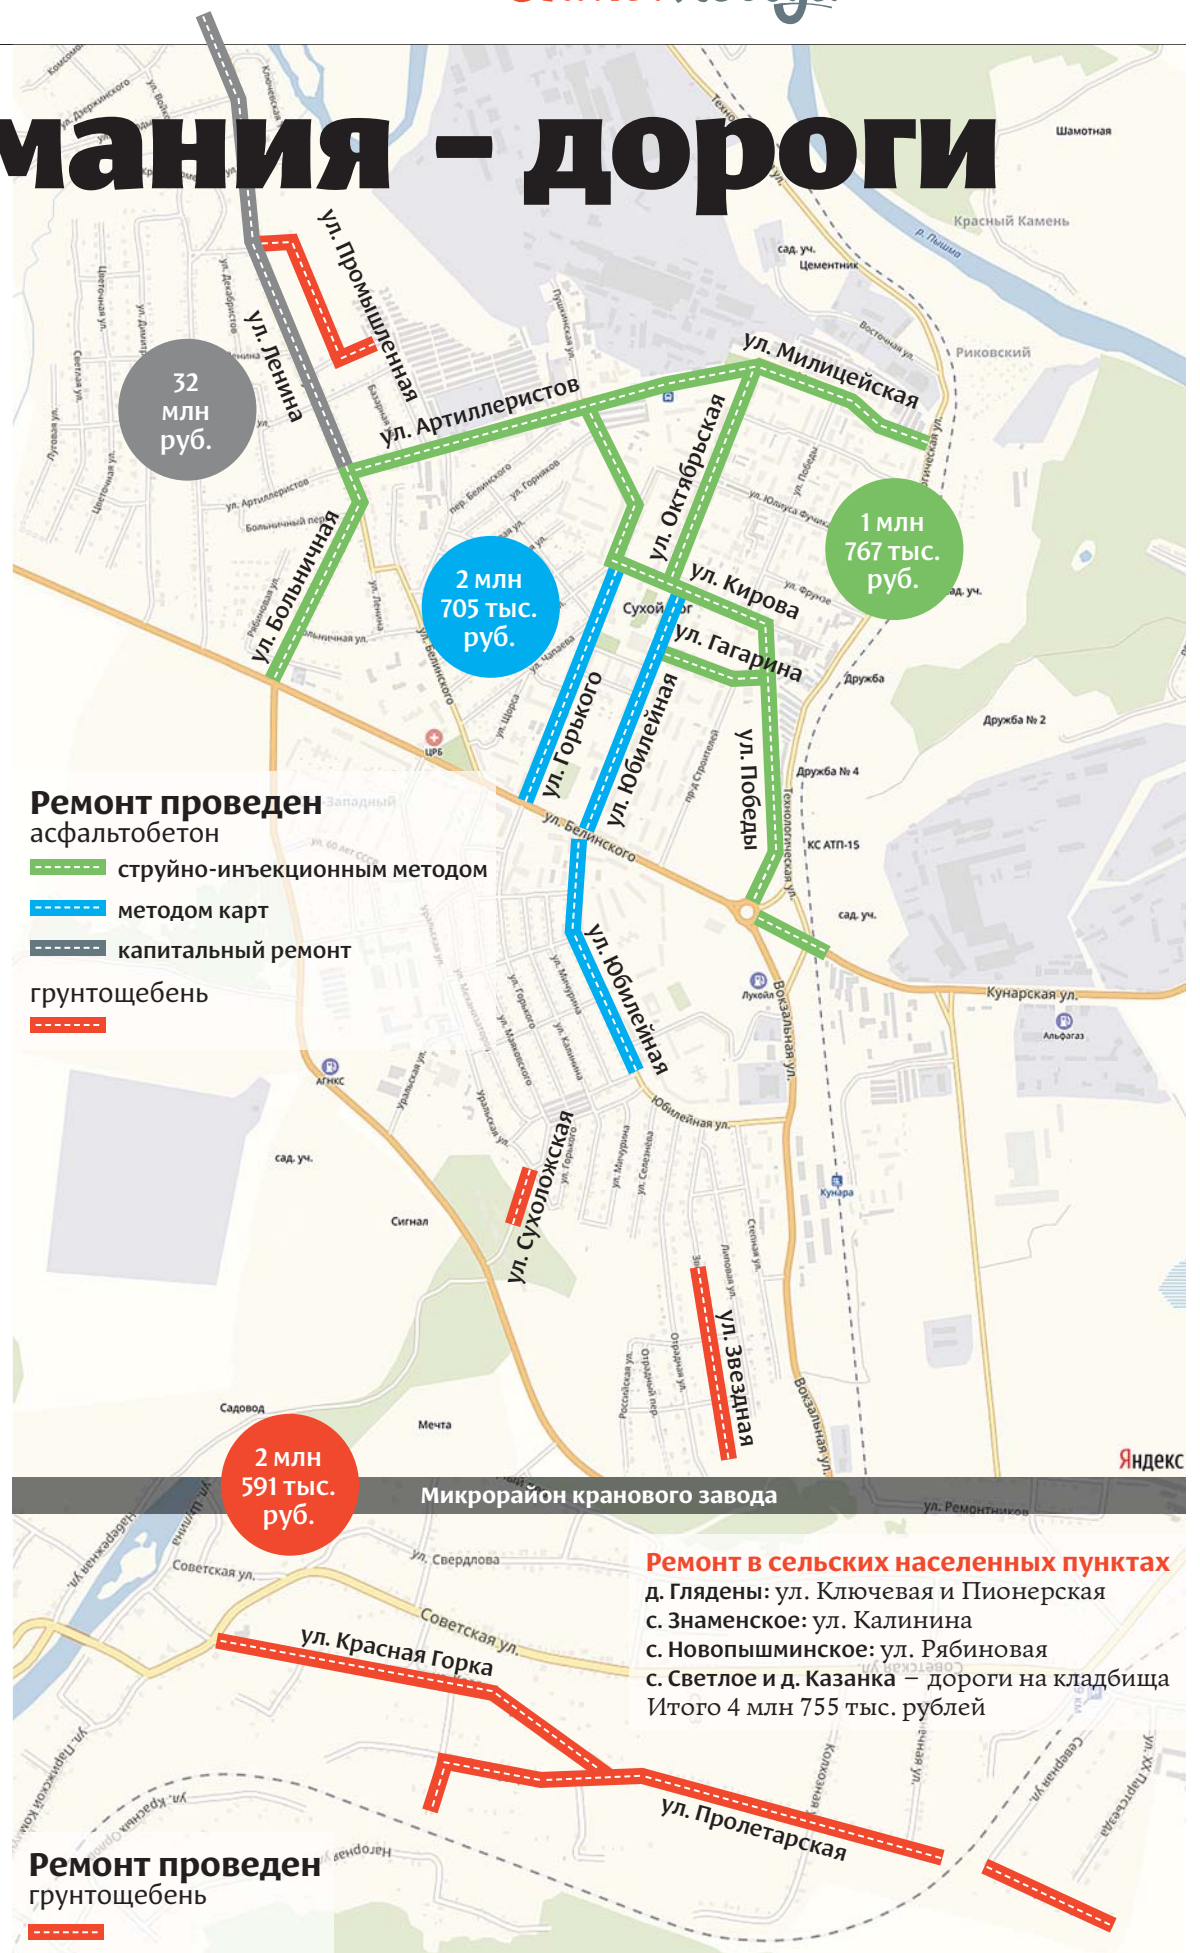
мания – дороги

Шамотная
Красный Камень
р. Пышма
сад. уч.
Цементник
Рижовский

32 млн руб.

ул. Промышленная
ул. Ленина
ул. Артиллеристов
ул. Милицейская
ул. Октябрьская
ул. Кирова
ул. Гагарина
ул. Больничная
ул. Горького
ул. Юбилейная
ул. Победы
ул. Белинского

1 млн 767 тыс. руб.

2 млн 705 тыс. руб.

Сухой Лог
Дружба
Дружба № 2
Дружба № 4
КС АТП-15
сад. уч.
ЦРБ
Кунарская ул.
Альфагаз
Лукойл
Вокзальная ул.
АГНКС
сад. уч.
Сигнал
Юбилейная ул.
Кунара
ул. Сухоложская
ул. Звездная
Садовод
Мечта
Вокзальная ул.
Яндекс

Ремонт проведен
асфальтобетон
струйно-инъекционным методом
методом карт
капитальный ремонт
грунтощебень

2 млн 591 тыс. руб.

Микрорайон кранового завода

ул. Ремонтников
Советская ул.
ул. Свердлова
Советская ул.
ул. Красная Горка
ул. Пролетарская

Ремонт в сельских населенных пунктах
д. Глядены: ул. Ключевая и Пионерская
с. Знаменское: ул. Калинина
с. Новопышминское: ул. Рябиновая
с. Светлое и д. Казанка – дороги на кладбища
Итого 4 млн 755 тыс. рублей

Ремонт проведен
грунтощебень